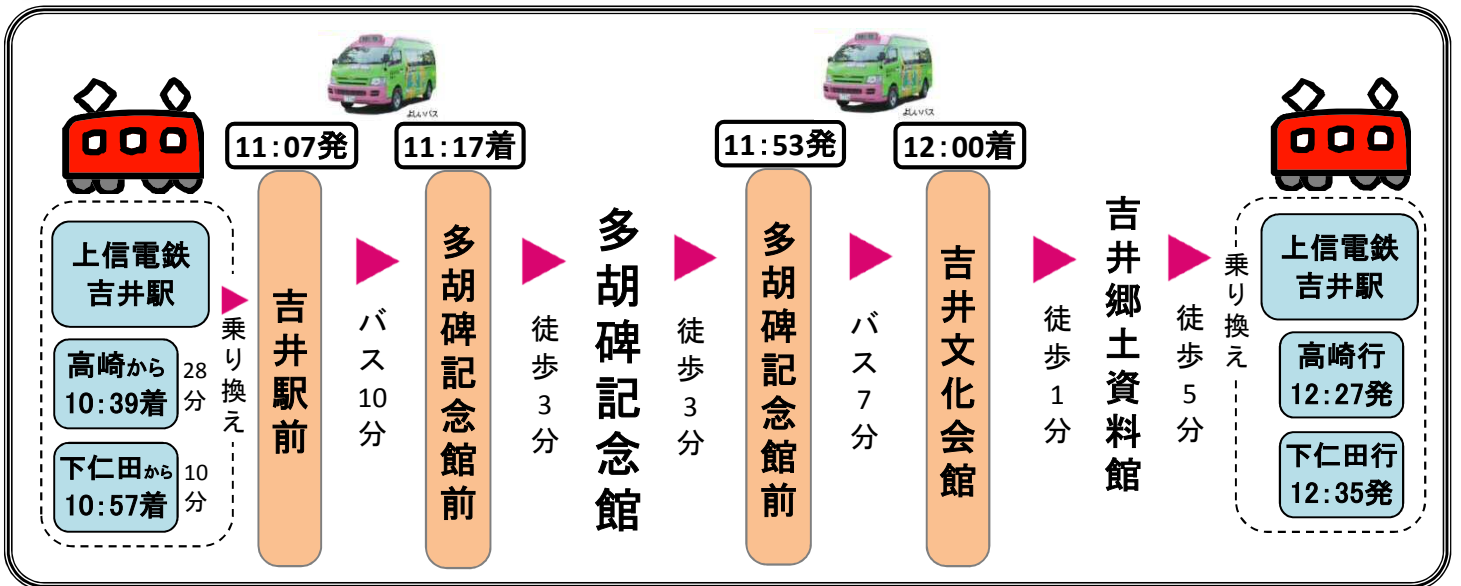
よしいバス

よしいバス

上信電鉄
吉井駅

高崎から
10:39着

28分

下仁田から
10:57着

10分

乗り換え

11:07発

吉井駅前

バス10分

11:17着

多胡碑記念館前

徒歩3分

多胡碑記念館

徒歩3分

11:53発

多胡碑記念館前

バス7分

12:00着

吉井文化会館

徒歩1分

吉井郷土資料館

徒歩5分

乗り換え

上信電鉄
吉井駅

高崎行
12:27発

下仁田行
12:35発